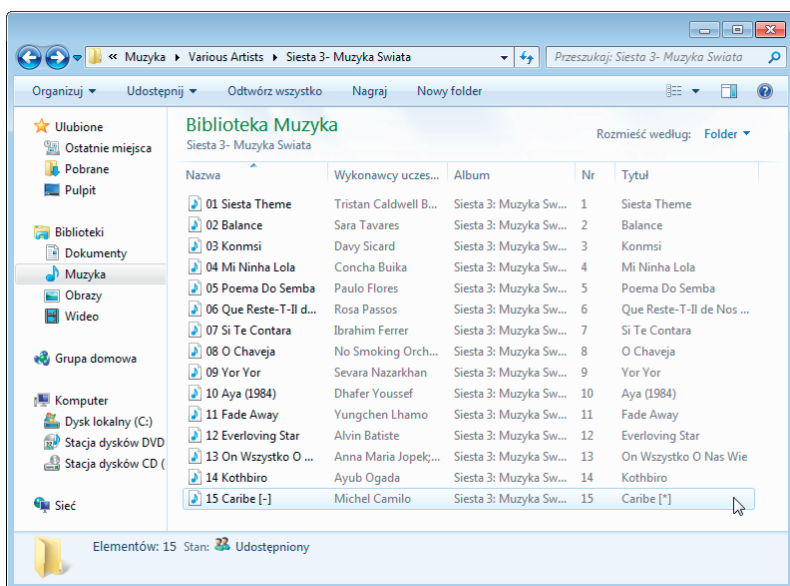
« Muzyka ▸ Various Artists ▸ Siesta 3- Muzyka Swiata ▸

Przeszukaj: Siesta 3- Muzyka Swiata

Organizuj ▾ Udostępnij ▾ Odtwórz wszystko Nagraj Nowy folder

Ulubione
Ostatnie miejsca
Pobrane
Pulpit

Biblioteki
Dokumenty
Muzyka
Obrazy
Wideo

Grupa domowa

Komputer
Dysk lokalny (C:)
Stacja dysków DVD
Stacja dysków CD (

Sieć

Biblioteka Muzyka
Siesta 3- Muzyka Swiata

Rozmieść według: Folder ▾

| Nazwa | Wykonawcy uczes... | Album | Nr | Tytuł |
|---|---|---|---|---|
| 01 Siesta Theme | Tristan Caldwell B... | Siesta 3: Muzyka Sw... | 1 | Siesta Theme |
| 02 Balance | Sara Tavares | Siesta 3: Muzyka Sw... | 2 | Balance |
| 03 Konmsi | Davy Sicard | Siesta 3: Muzyka Sw... | 3 | Konmsi |
| 04 Mi Ninha Lola | Concha Buika | Siesta 3: Muzyka Sw... | 4 | Mi Ninha Lola |
| 05 Poema Do Semba | Paulo Flores | Siesta 3: Muzyka Sw... | 5 | Poema Do Semba |
| 06 Que Reste-T-Il d... | Rosa Passos | Siesta 3: Muzyka Sw... | 6 | Que Reste-T-Il de Nos ... |
| 07 Si Te Contara | Ibrahim Ferrer | Siesta 3: Muzyka Sw... | 7 | Si Te Contara |
| 08 O Chaveja | No Smoking Orch... | Siesta 3: Muzyka Sw... | 8 | O Chaveja |
| 09 Yor Yor | Sevara Nazarkhan | Siesta 3: Muzyka Sw... | 9 | Yor Yor |
| 10 Aya (1984) | Dhafer Youssef | Siesta 3: Muzyka Sw... | 10 | Aya (1984) |
| 11 Fade Away | Yungchen Lhamo | Siesta 3: Muzyka Sw... | 11 | Fade Away |
| 12 Everloving Star | Alvin Batiste | Siesta 3: Muzyka Sw... | 12 | Everloving Star |
| 13 On Wszystko O ... | Anna Maria Jopek;... | Siesta 3: Muzyka Sw... | 13 | On Wszystko O Nas Wie |
| 14 Kothbiro | Ayub Ogada | Siesta 3: Muzyka Sw... | 14 | Kothbiro |
| 15 Caribe [-] | Michel Camilo | Siesta 3: Muzyka Sw... | 15 | Caribe [*] |

Elementów: 15 Stan: Udostępniony